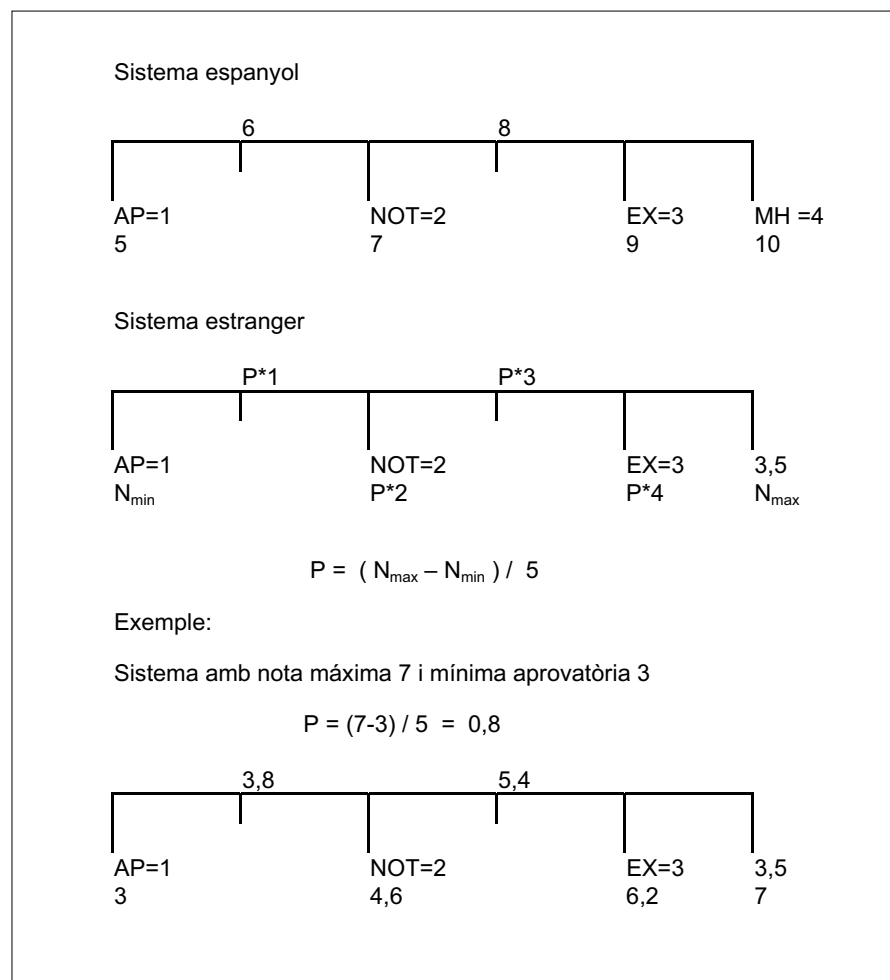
Sistema espanyol

6
8

AP=1
5

NOT=2
7

EX=3
9

MH =4
10

Sistema estranger

P*1
P*3

AP=1
$N_{min}$

NOT=2
P*2

EX=3
P*4

3,5
$N_{max}$

$P = ( N_{max} – N_{min} ) / 5$

Exemple:

Sistema amb nota máxima 7 i mínima aprovatòria 3

P = (7-3) / 5 = 0,8

3,8
5,4

AP=1
3

NOT=2
4,6

EX=3
6,2

3,5
7